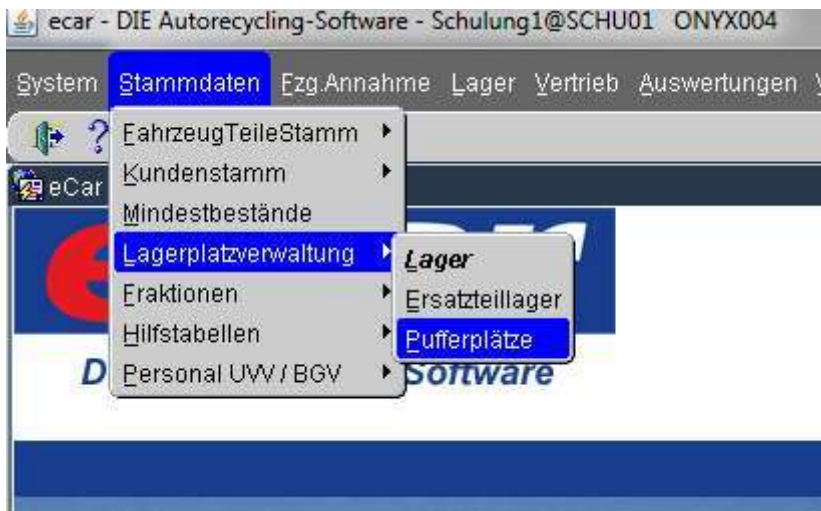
ecar - DIE Autorecycling-Software - Schulung1@SCHU01 ONYX004

System Stammdaten Fzg.Annahme Lager Vertrieb Auswertungen

eCar

FahrzeugTeileStamm
Kundenstamm
Mindestbestände
Lagerplatzverwaltung
Fraktionen
Hilfstabellen
Personal UVV / BGV

Lager
Ersatzteillager
Pufferplätze

D Software